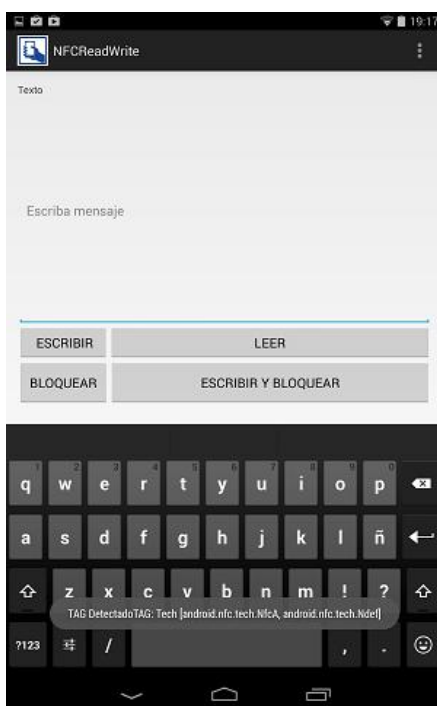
19:17

NFCReadWrite

Texto

Escriba mensaje

ESCRIBIR

LEER

BLOQUEAR

ESCRIBIR Y BLOQUEAR

1 2 3 4 5 6 7 8 9 0
q w e r t y u i o p
a s d f g h j k l ñ
z x c v b n m ! ?
TAG DetectadoTAG: Tech [android.nfc.tech.NfcA, android.nfc.tech.Ndef]
?123 /  , .